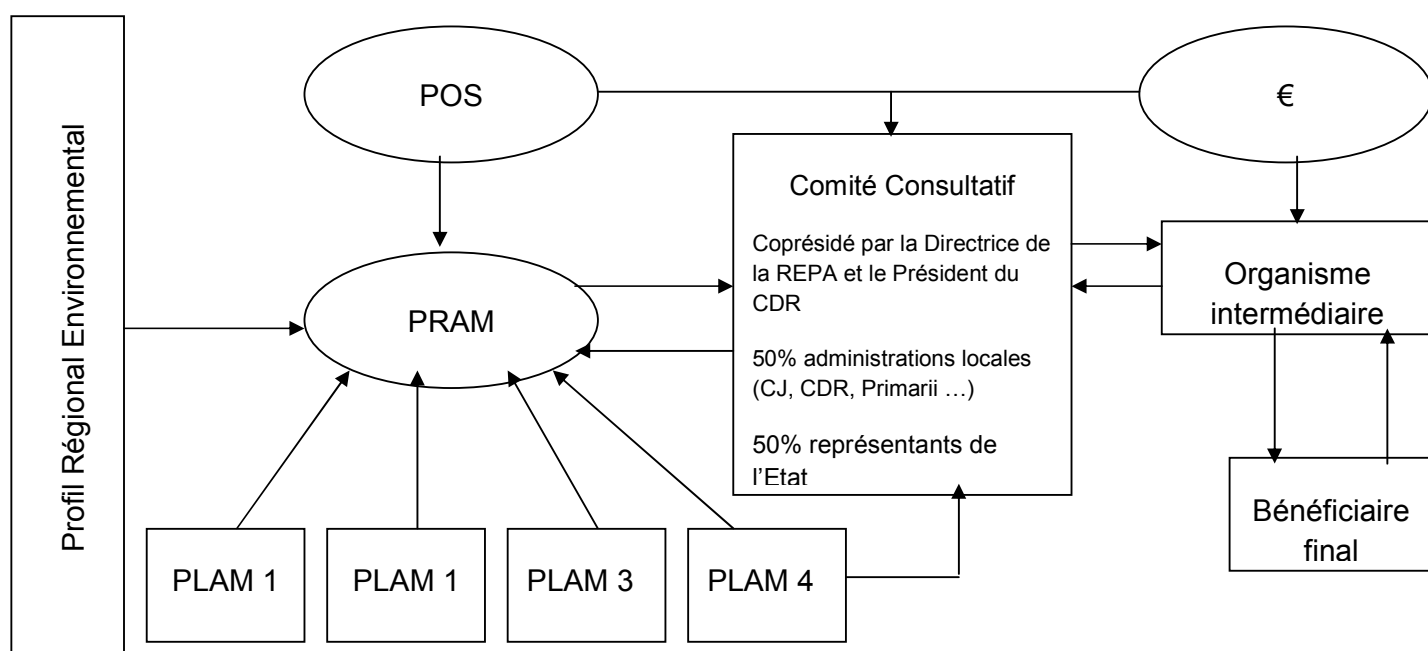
Profil Régional Environnemental

POS

€

Comité Consultatif

Coprésidé par la Directrice de la REPA et le Président du CDR

50% administrations locales (CJ, CDR, Primarii …)

50% représentants de l'Etat

Organisme intermédiaire

PRAM

Bénéficiaire final

PLAM 1

PLAM 1

PLAM 3

PLAM 4